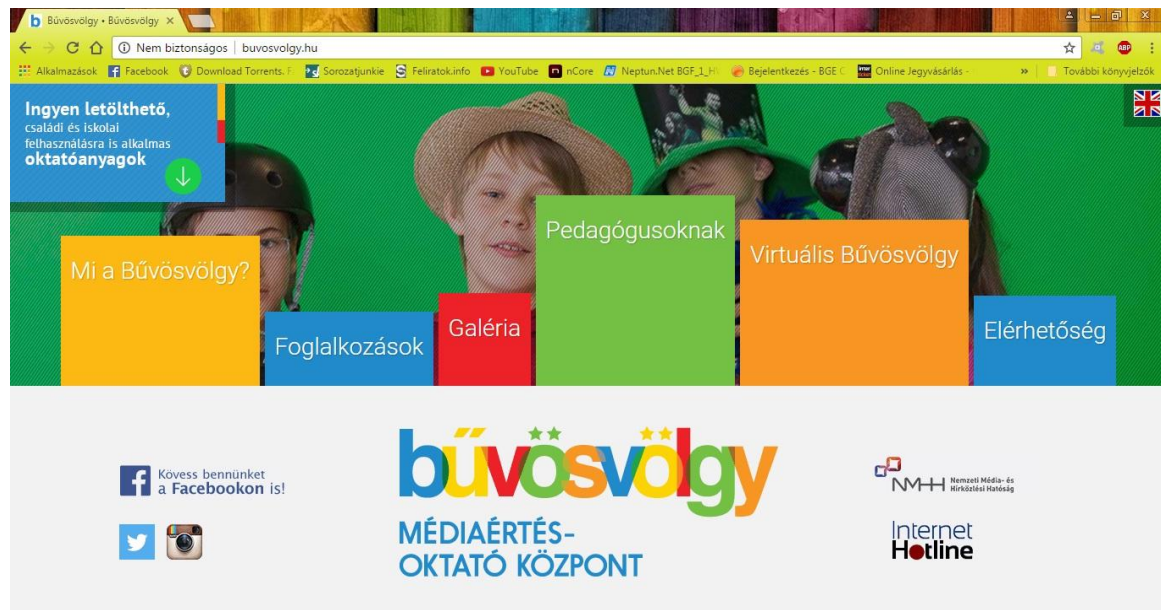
Bűvösvölgy • Bűvösvölgy ×

Nem biztonságos | buvosvolgy.hu

Alkalmazások Facebook Download Torrents. F Sorozatjunkie Feliratok.info YouTube nCore Neptun.Net BGF_1_H Bejelentkezés - BGE C Online Jegyvásárlás - » További könyvjelzők

Ingyen letölthető, családi és iskolai felhasználásra is alkalmas oktatóanyagok

Mi a Bűvösvölgy?

Foglalkozások

Galéria

Pedagógusoknak

Virtuális Bűvösvölgy

Elérhetőség

Kövess bennünket a Facebookon is!

bűvösvölgy

MÉDIAÉRTÉS-OKTATÓ KÖZPONT

NMHH Nemzeti Média- és Hírközlési Hatóság

Internet Hotline